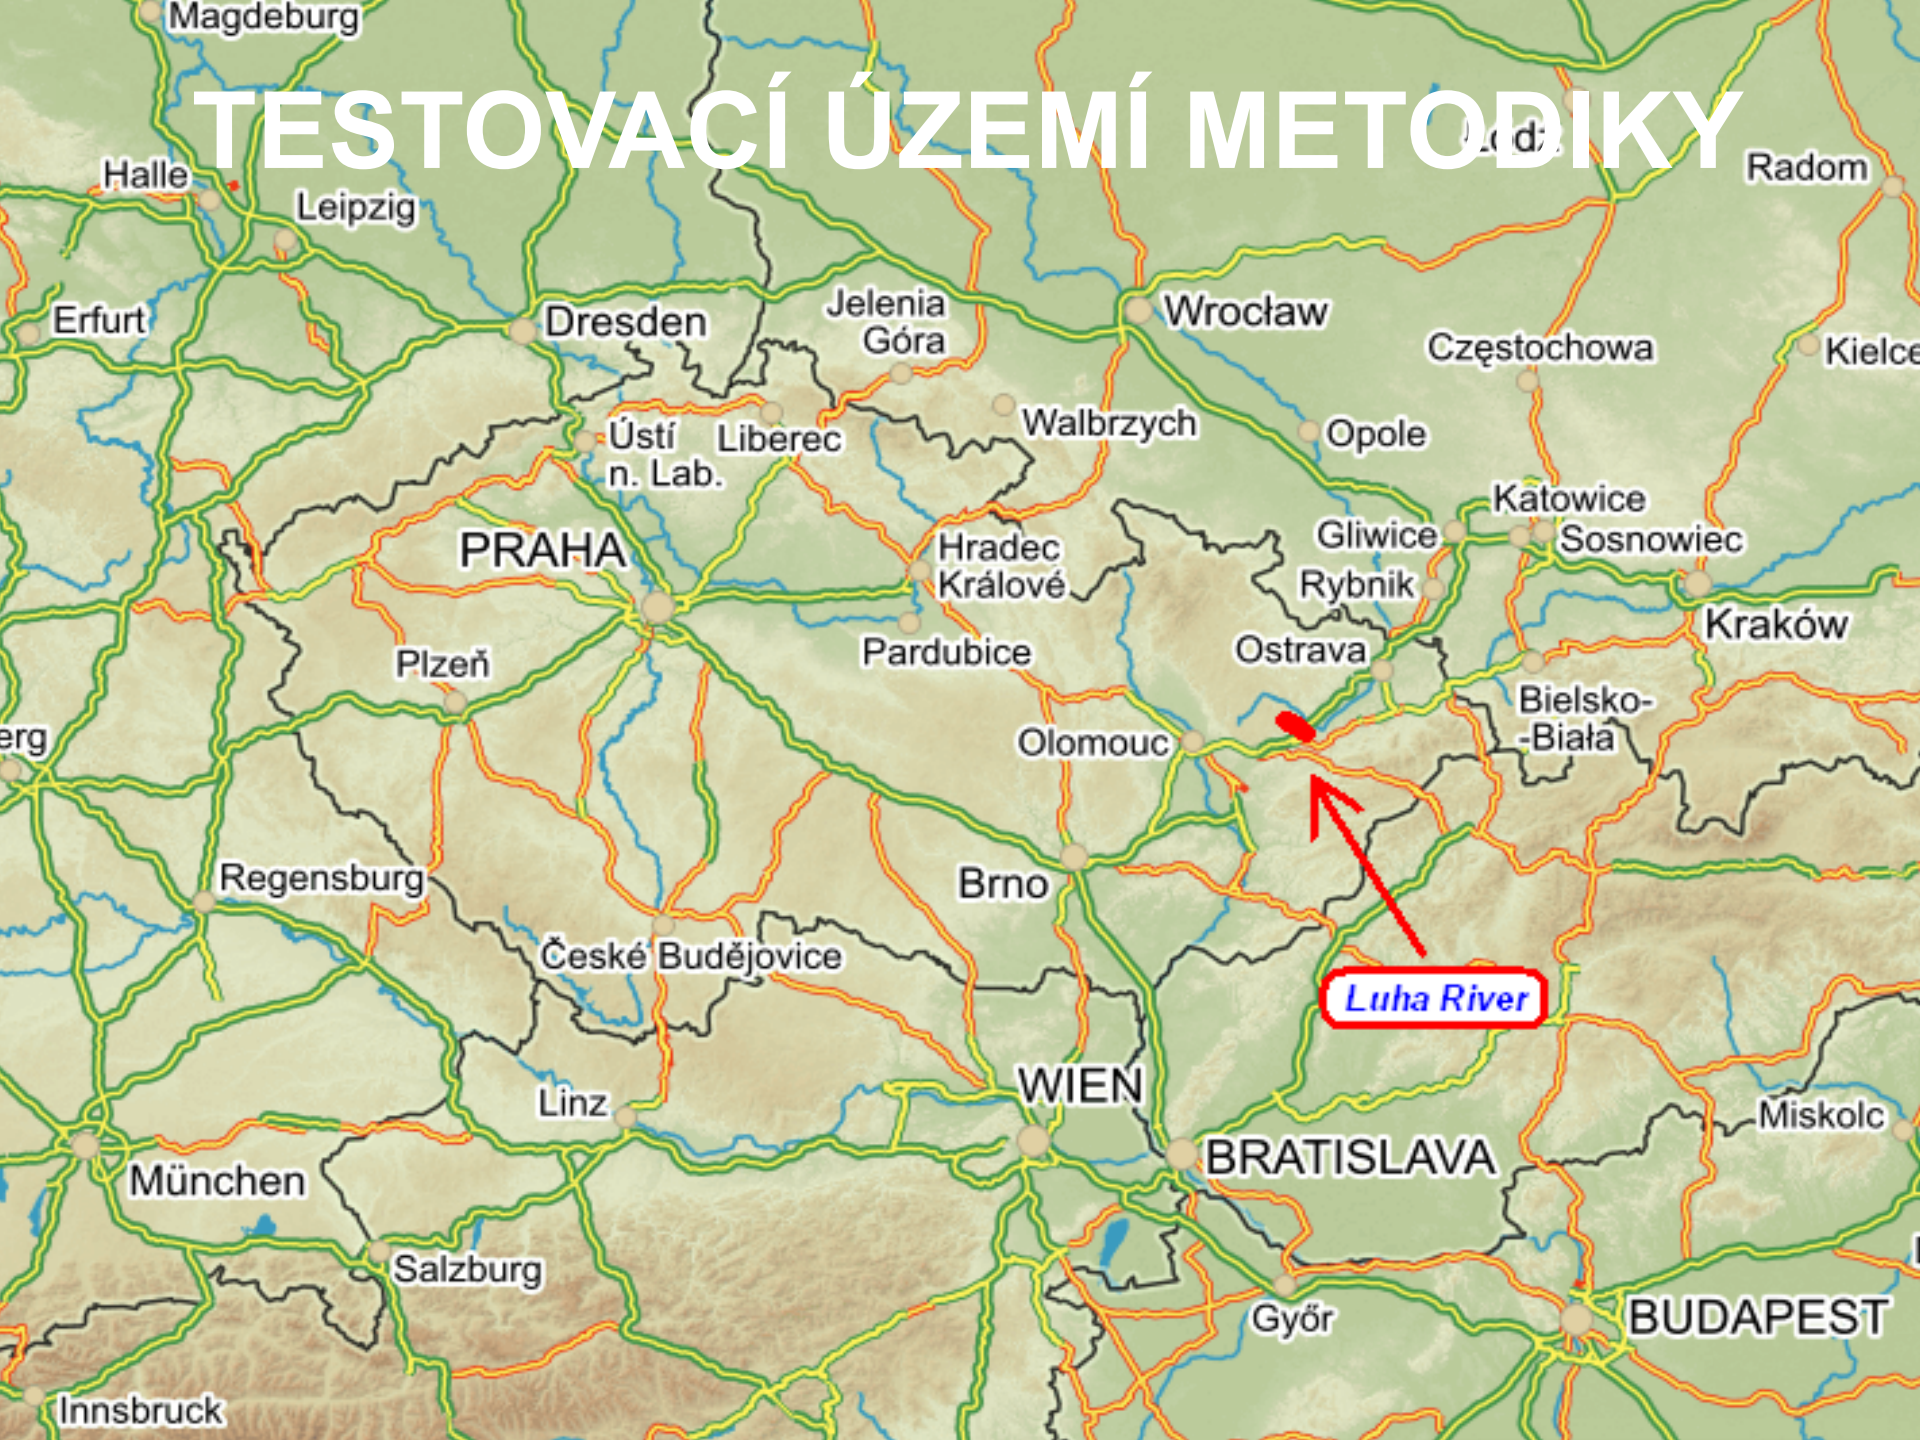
TESTOVACÍ ÚZEMÍ METODIKY

Magdeburg
Łódź
Radom
Halle
Leipzig
Erfurt
Dresden
Jelenia Góra
Wrocław
Częstochowa
Kielce
Ústí n. Lab.
Liberec
Walbrzych
Opole
Katowice
Gliwice
Sosnowiec
PRAHA
Hradec Králové
Rybnik
Kraków
Pardubice
Ostrava
Plzeň
Bielsko-Biała
erg
Olomouc
Regensburg
Brno
České Budějovice
Luha River
WIEN
Linz
Miskolc
BRATISLAVA
München
Salzburg
Győr
BUDAPEST
Innsbruck